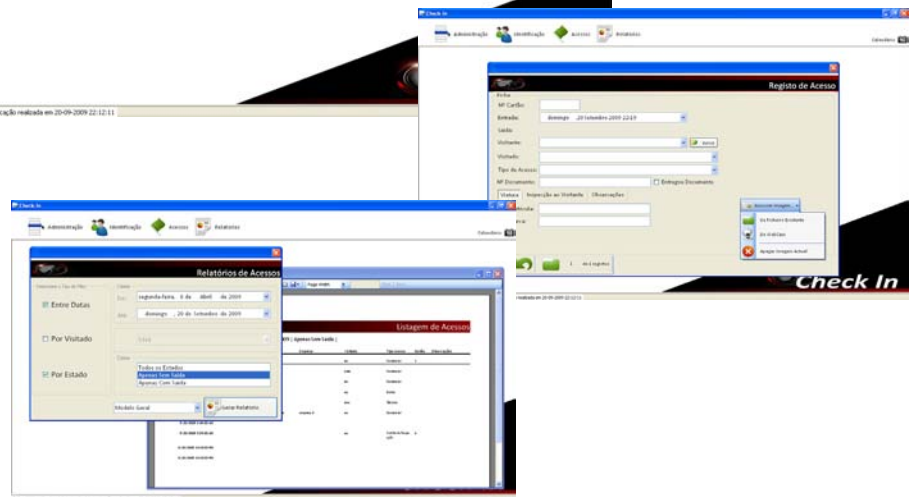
cação realizada em 20-09-2009 22:12:11

Check In

Administração Identificação Acessos Relatórios

Registo de Acesso

Nº Cartão:

Entrada: domingo , 20 Setembro 2009 22:19

Saída:

Visitante:

Visitado:

Tipo de Acesso:

Nº Documento:

Entregou Documento

Viatura Inspecção ao Visitante Observações

Adicionar Imagem

Do Ficheiro Existente

Da WebCam

Apagar Imagem Actual

1 de 1 registos

Check In

Check In

Administração Identificação Acessos Relatórios

Relatórios de Acessos

Entre Datas

De: segunda-feira, 6 de Abril de 2009

Até: domingo , 20 de Setembro de 2009

Por Visitado

Por Estado

Todos os Estados

Apenas Sem Saída

Apenas Com Saída

Modelo Geral

Gerar Relatório

Listagem de Acessos

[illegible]